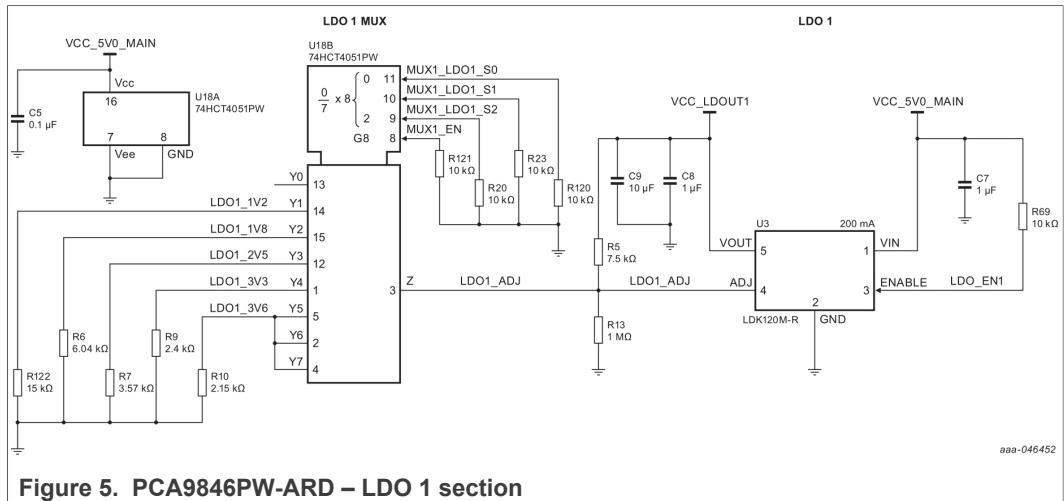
LDO 1 MUX

LDO 1

VCC_5V0_MAIN

Vcc

16

U18A
74HCT4051PW

C5
0.1 µF

7

8

Vee

GND

U18B
74HCT4051PW

$\frac{0}{7}$ x 8 { 0 1 2

G8

11
10
9
8

MUX1_LDO1_S0
MUX1_LDO1_S1
MUX1_LDO1_S2
MUX1_EN

R121
10 kΩ

R20
10 kΩ

R23
10 kΩ

R120
10 kΩ

Y0 13
Y1 14
Y2 15
Y3 12
Y4 1
Y5 5
Y6 2
Y7 4

LDO1_1V2
LDO1_1V8
LDO1_2V5
LDO1_3V3
LDO1_3V6

Z 3

LDO1_ADJ

LDO1_ADJ

R6
6.04 kΩ

R9
2.4 kΩ

R122
15 kΩ

R7
3.57 kΩ

R10
2.15 kΩ

VCC_LDOUT1

C9
10 µF

C8
1 µF

R5
7.5 kΩ

R13
1 MΩ

U3

200 mA

VOUT 5

1 VIN

ADJ 4

3 ENABLE

2

LDK120M-R

GND

VCC_5V0_MAIN

C7
1 µF

R69
10 kΩ

LDO_EN1

aaa-046452

Figure 5. PCA9846PW-ARD – LDO 1 section